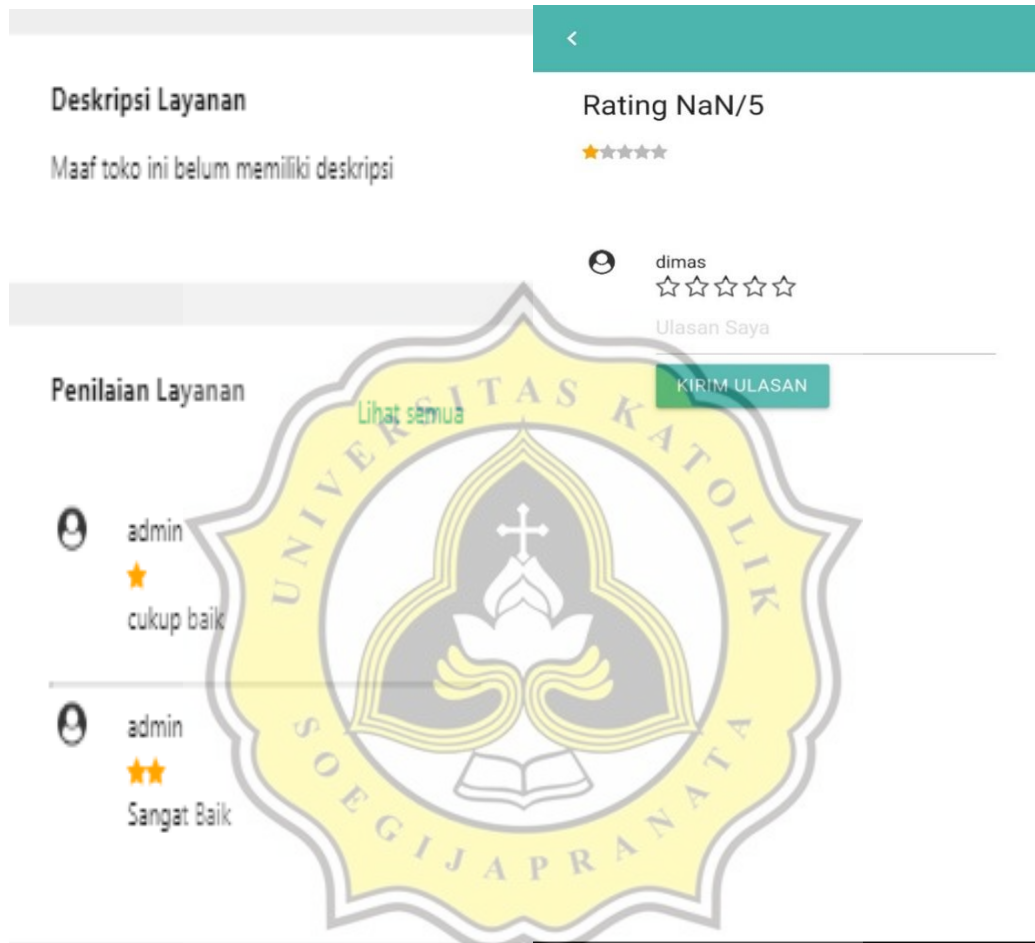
Deskripsi Layanan

Maaf toko ini belum memiliki deskripsi

Penilaian Layanan

Lihat semua

admin

cukup baik

admin

Sangat Baik

<

Rating NaN/5

dimas

Ulasan Saya

KIRIM ULASAN

UNIVERSITAS KATOLIK SOEGIJAPRANATA